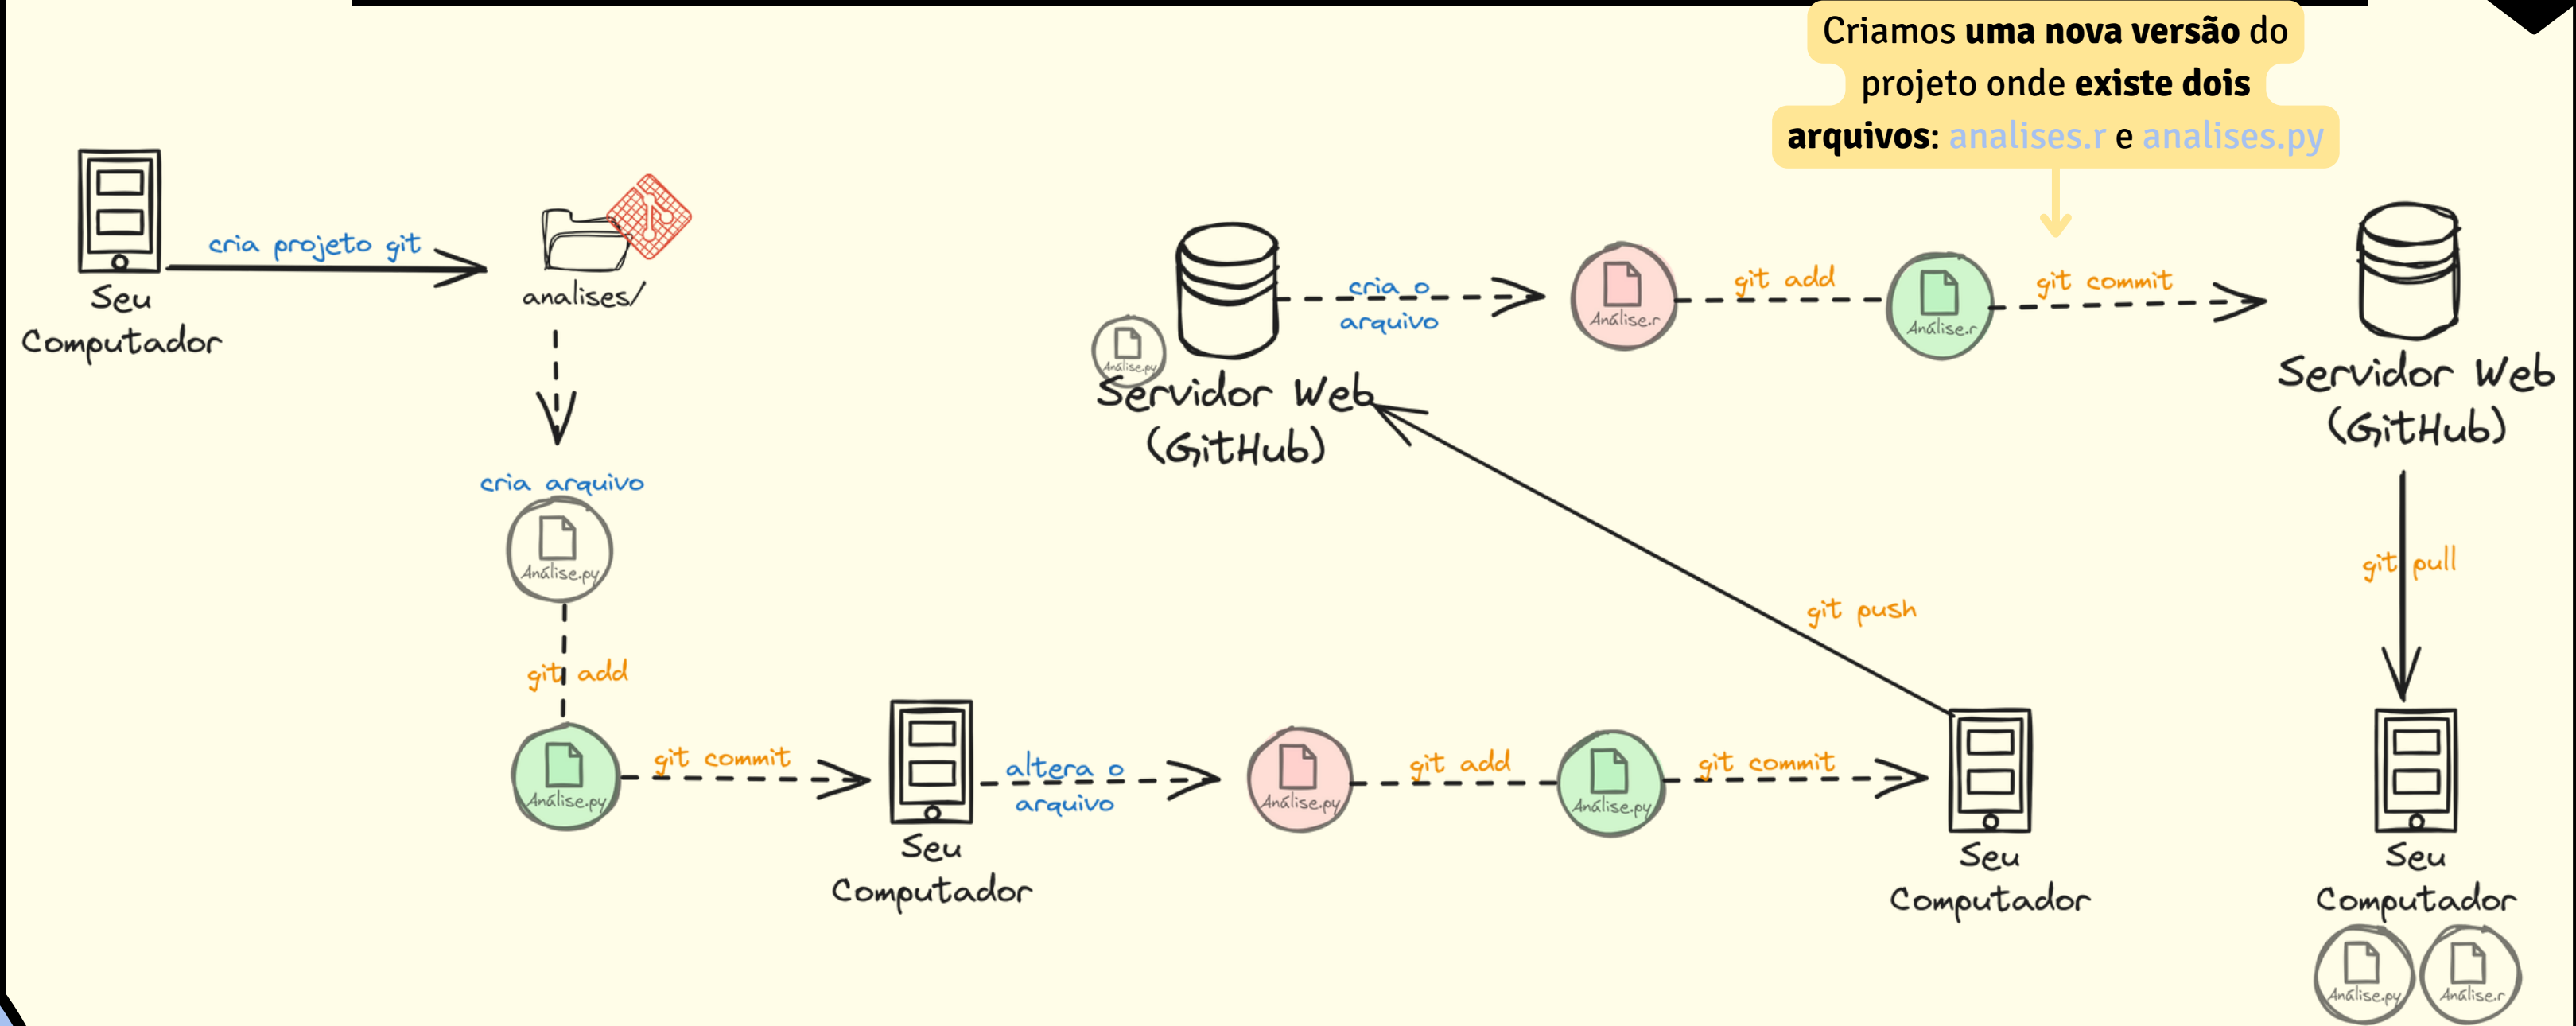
Criamos **uma nova versão** do projeto onde **existe dois arquivos:** analises.r e analises.py

Seu Computador

cria projeto git

analises/

cria arquivo

Análise.py

git add

Análise.py

git commit

Seu Computador

altera o arquivo

Análise.py

git add

Análise.py

git commit

Seu Computador

git push

Análise.py

Servidor Web (GitHub)

cria o arquivo

Análise.r

git add

Análise.r

git commit

Servidor Web (GitHub)

git pull

Seu Computador

Análise.py

Análise.r